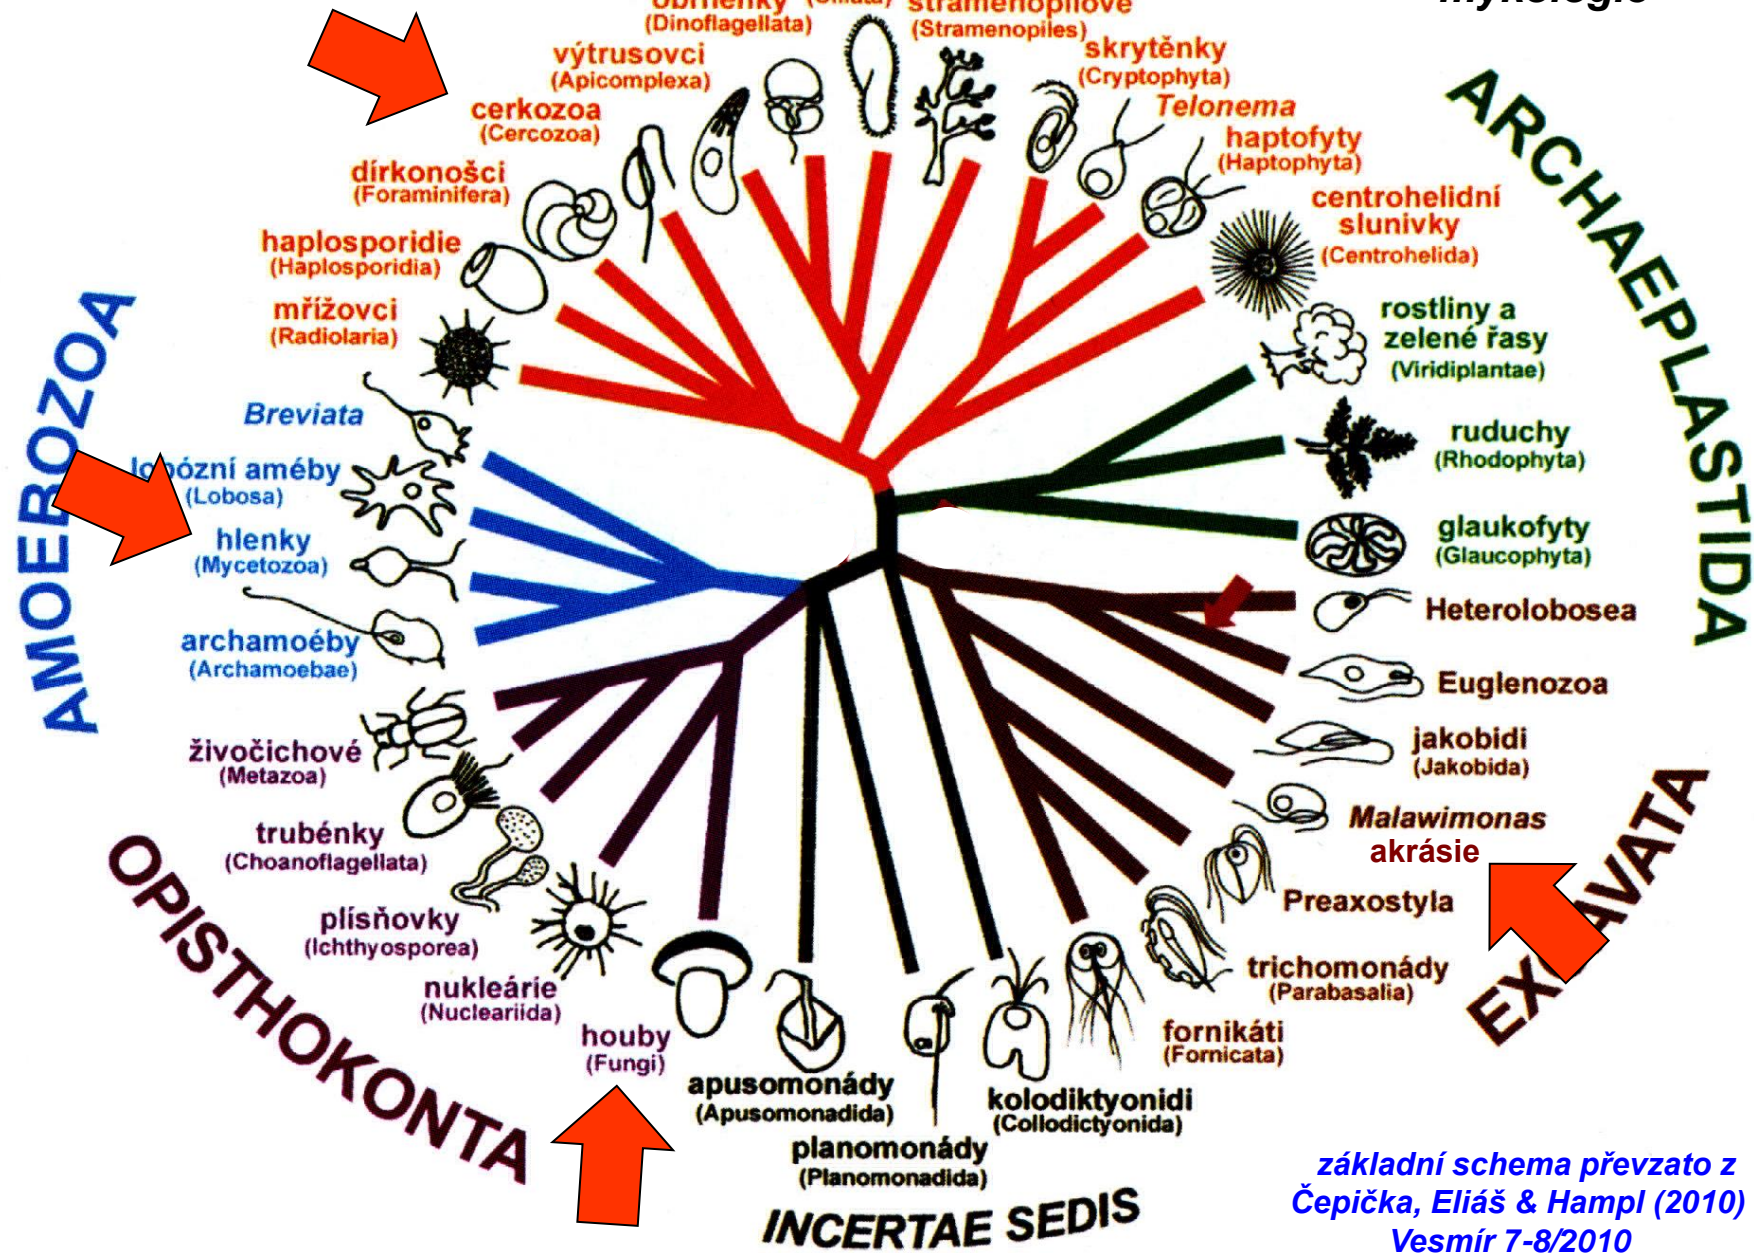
mykologie

obrněnky
(Dinoflagellata)
(Ciliata)
stramenopilové
(Stramenopiles)
výtrusovci
(Apicomplexa)
skrytěnky
(Cryptophyta)
cerkozoa
(Cercozoa)
Telonema
haptofyty
(Haptophyta)
dírkonošci
(Foraminifera)
centrohelidní slunivky
(Centrohelida)
haplosporidie
(Haplosporidia)
mřížovci
(Radiolaria)
rostliny a zelené řasy
(Viridiplantae)
ARCHAEPLASTIDA
AMOEBOZOA
Breviata
ruduchy
(Rhodophyta)
lobózní améby
(Lobosa)
glaukofyty
(Glaucophyta)
hlenky
(Mycetozoa)
Heterolobosea
archamoéby
(Archamoebae)
Euglenozoa
jakobidi
(Jakobida)
živočichové
(Metazoa)
Malawimonas
akrásie
trubénky
(Choanoflagellata)
Preaxostyla
OPISTHOKONTA
plísňovky
(Ichthyosporea)
trichomonády
(Parabasalia)
EXCAVATA
nukleárie
(Nucleariida)
fornikáti
(Fornicata)
houby
(Fungi)
apusomonády
(Apusomonadida)
kolodiktyonidi
(Collodictyonida)
planomonády
(Planomonadida)
INCERTAE SEDIS

základní schema převzato z Čepička, Eliáš & Hampl (2010) Vesmír 7-8/2010